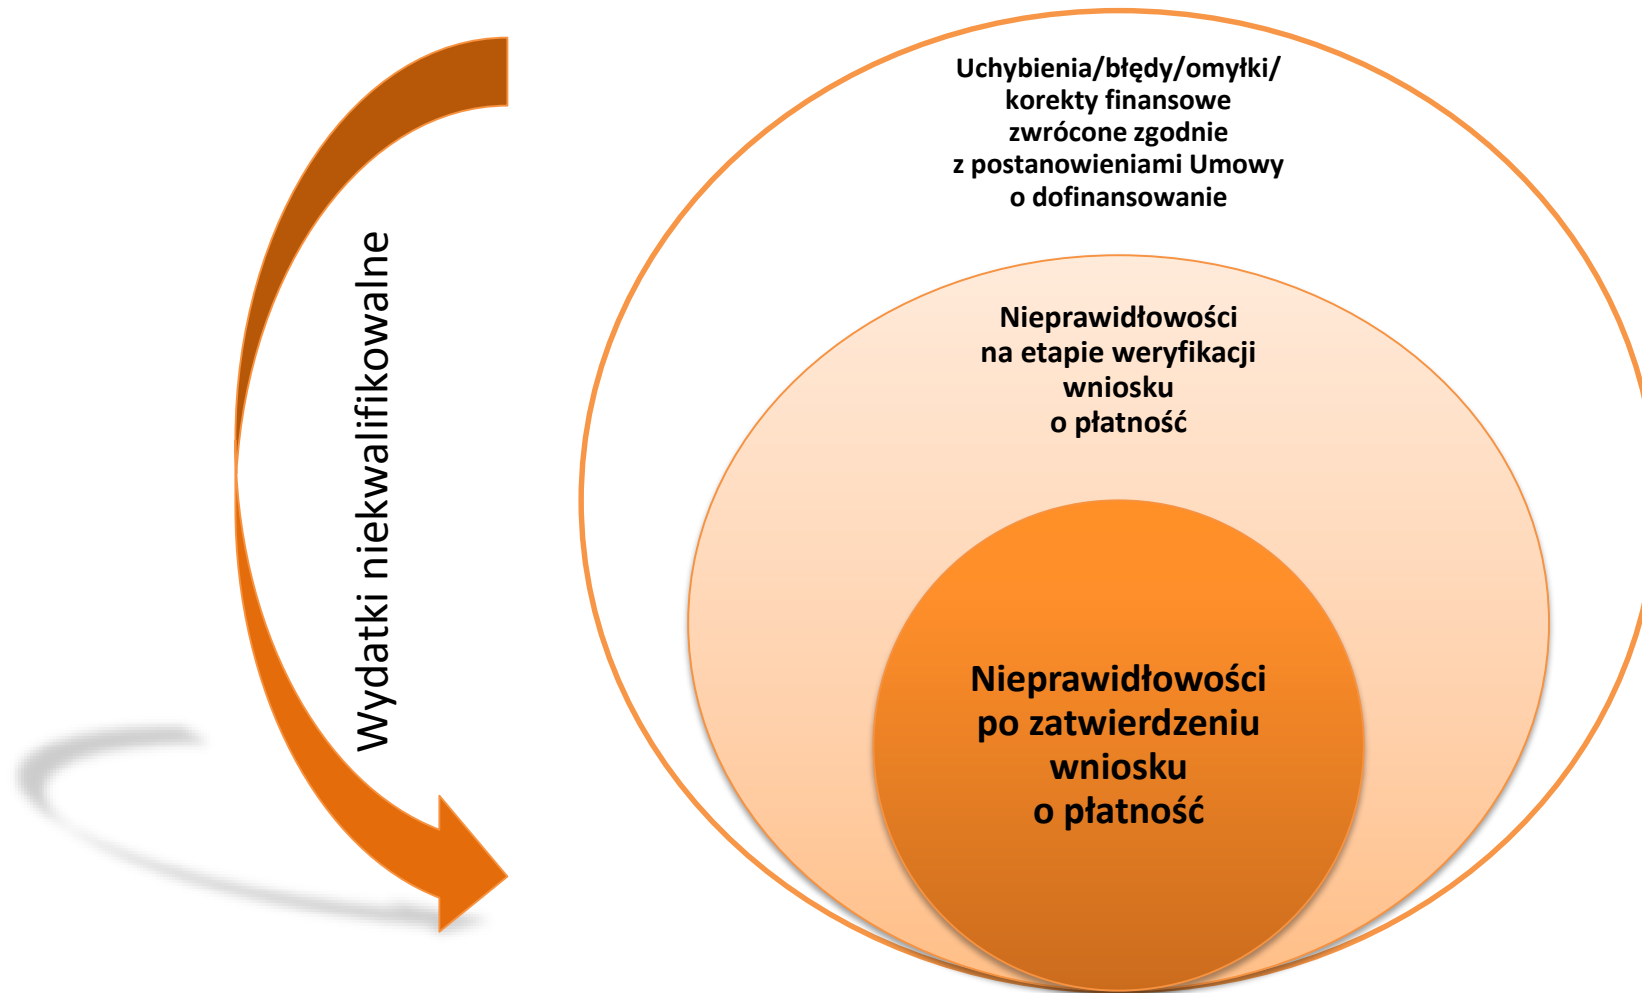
Wydatki niekwalifikowalne

Uchybienia/błędy/omyłki/ korekty finansowe zwrócone zgodnie z postanowieniami Umowy o dofinansowanie

Nieprawidłowości na etapie weryfikacji wniosku o płatność

Nieprawidłowości po zatwierdzeniu wniosku o płatność